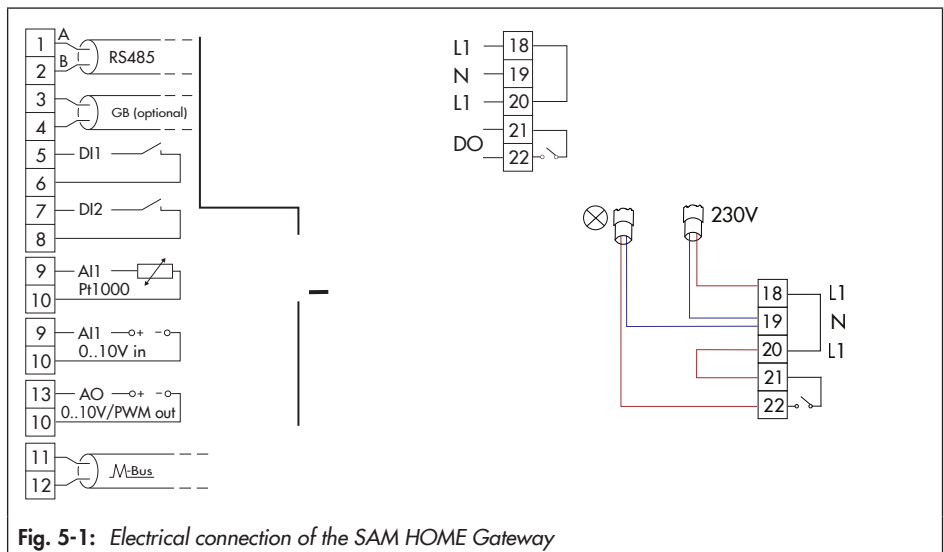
1
A
B
RS485
2
3
GB (optional)
4
5
DI1
6
7
DI2
8
9
AI1
Pt1000
10
9
AI1
+ -
0..10V in
10
13
AO
+ -
0..10V/PWM out
10
11
M-Bus
12

L1
18
N
19
L1
20
21
DO
22

230V
18
L1
19
N
20
L1
21
22

**Fig. 5-1:** *Electrical connection of the SAM HOME Gateway*